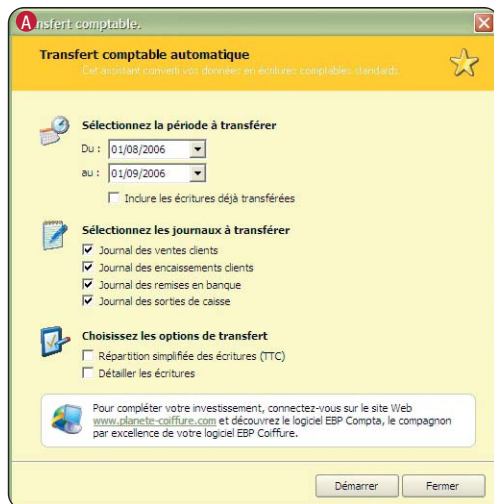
A nsfert comptable.

Transfert comptable automatique
Cet assistant convertit vos données en écritures comptables standards

Sélectionnez la période à transférer
Du : 01/08/2006
au : 01/09/2006
Inclure les écritures déjà transférées

Sélectionnez les journaux à transférer
Journal des ventes clients
Journal des encaissements clients
Journal des remises en banque
Journal des sorties de caisse

Choisissez les options de transfert
Répartition simplifiée des écritures (TTC)
Détailler les écritures

Pour compléter votre investissement, connectez-vous sur le site Web www.planete-coiffure.com et découvrez le logiciel EBP Compta, le compagnon par excellence de votre logiciel EBP Coiffure.

Démarrer
Fermer